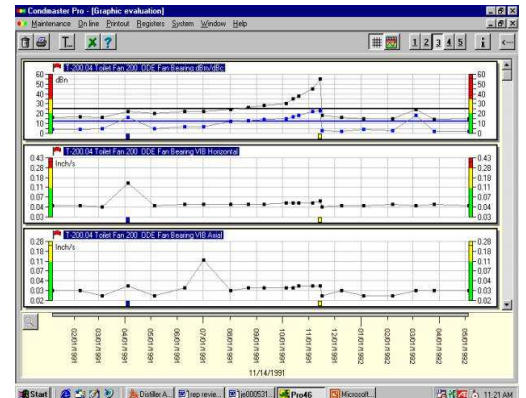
Condmaster Pro - [Graphic evaluation]
Maintenance On line Printout Registers System Window Help
1 2 3 4 5

T-200.04 Toilet Fan 200 .DDE Fan Bearing dBm/dBc
dBn
60
50
40
30
20
10
0

T-200.04 Toilet Fan 200 .DDE Fan Bearing VIB Horizontal
Inch/s
0.43
0.28
0.18
0.11
0.07
0.04
0.03

T-200.04 Toilet Fan 200 .DDE Fan Bearing VIB Axial
Inch/s
0.28
0.18
0.11
0.07
0.04
0.03
0.02

02/01/1991
03/01/1991
04/01/1991
05/01/1991
06/01/1991
07/01/1991
08/01/1991
09/01/1991
10/01/1991
11/01/1991
12/01/1991
01/01/1992
02/01/1992
03/01/1992
04/01/1992
05/01/1992
11/14/1991

Start | Distiller A... | rep revie... | js000531... | Pro46 | Microsoft... | 11:21 AM